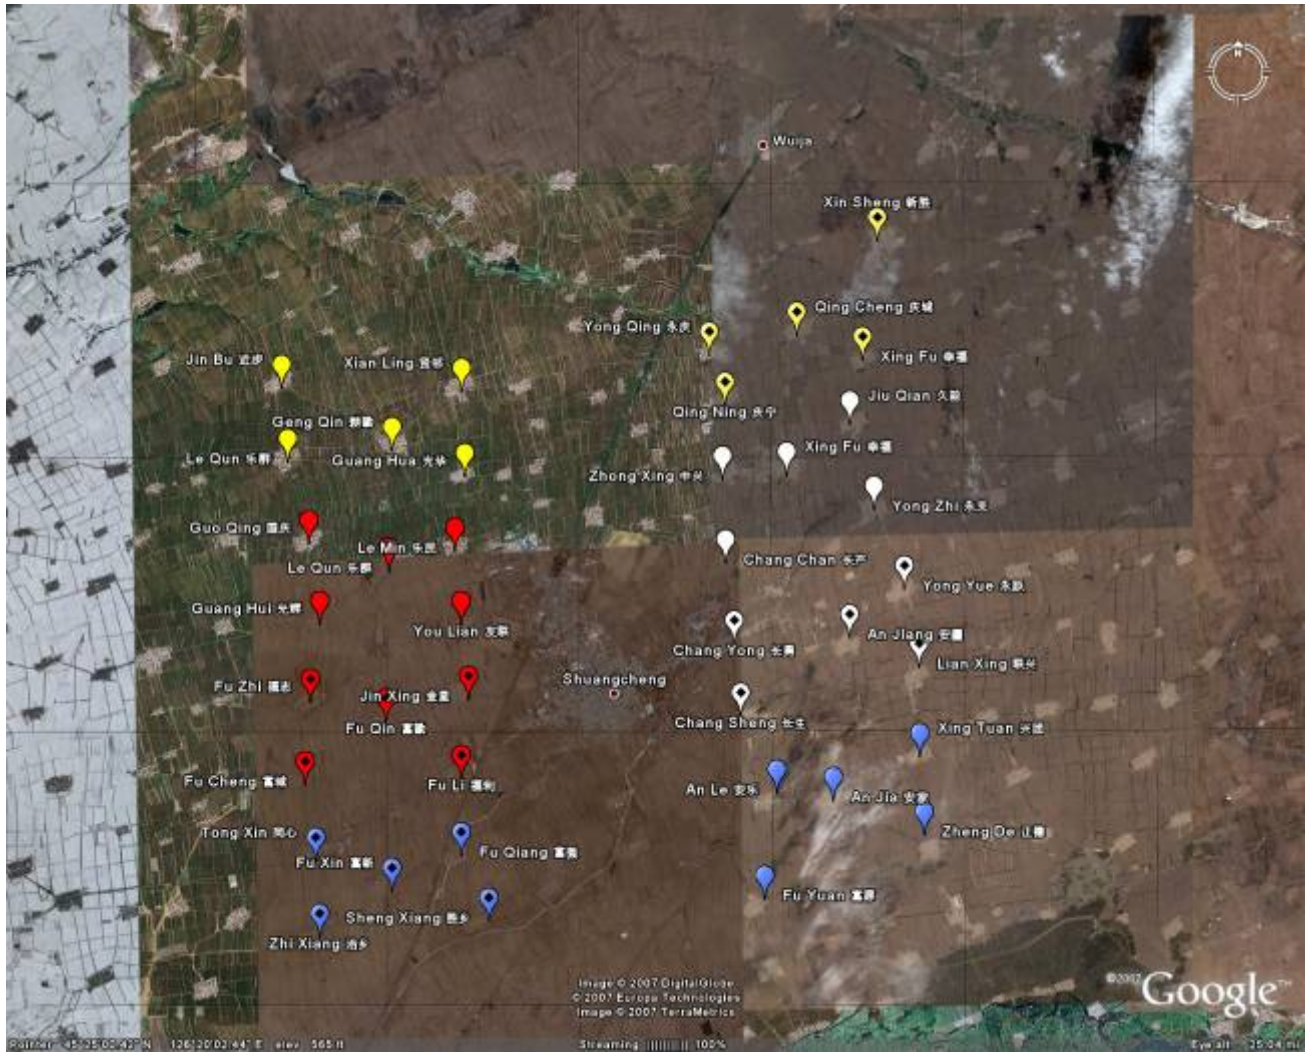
Wujia

Xin Sheng 新胜

Qing Cheng 庆城

Yong Qing 永庆

Xing Fu 幸福

Jin Bu 进步

Xian Ling 贤邻

Qing Ning 庆宁

Jiu Qian 久谦

Geng Qin 耕勤

Le Qun 乐群

Guang Hua 光华

Xing Fu 幸福

Zhong Xing 中兴

Yong Zhi 永志

Guo Qing 国庆

Le Min 乐民

Le Qun 乐群

Chang Chan 长产

Yong Yue 永跃

Guang Hui 光辉

You Lian 友联

Chang Yong 长勇

An Jiang 安疆

Lian Xing 联兴

Shuangcheng

Fu Zhi 福志

Jin Xing 金星

Fu Qin 富勤

Chang Sheng 长生

Xing Tuan 兴团

Fu Cheng 富城

Fu Li 福利

An Le 安乐

An Jia 安家

Tong Xin 同心

Zheng De 正德

Fu Xin 富新

Fu Qiang 富强

Fu Yuan 富源

Sheng Xiang 胜乡

Zhi Xiang 治乡

Image © 2007 DigitalGlobe
© 2007 Europa Technologies
Image © 2007 TerraMetrics

©2007 Google

Pointer 45°25'03.42" N 126°20'02.44" E elev 565 ft

Streaming ||||||||| 100%

Eye alt 25.04 mi